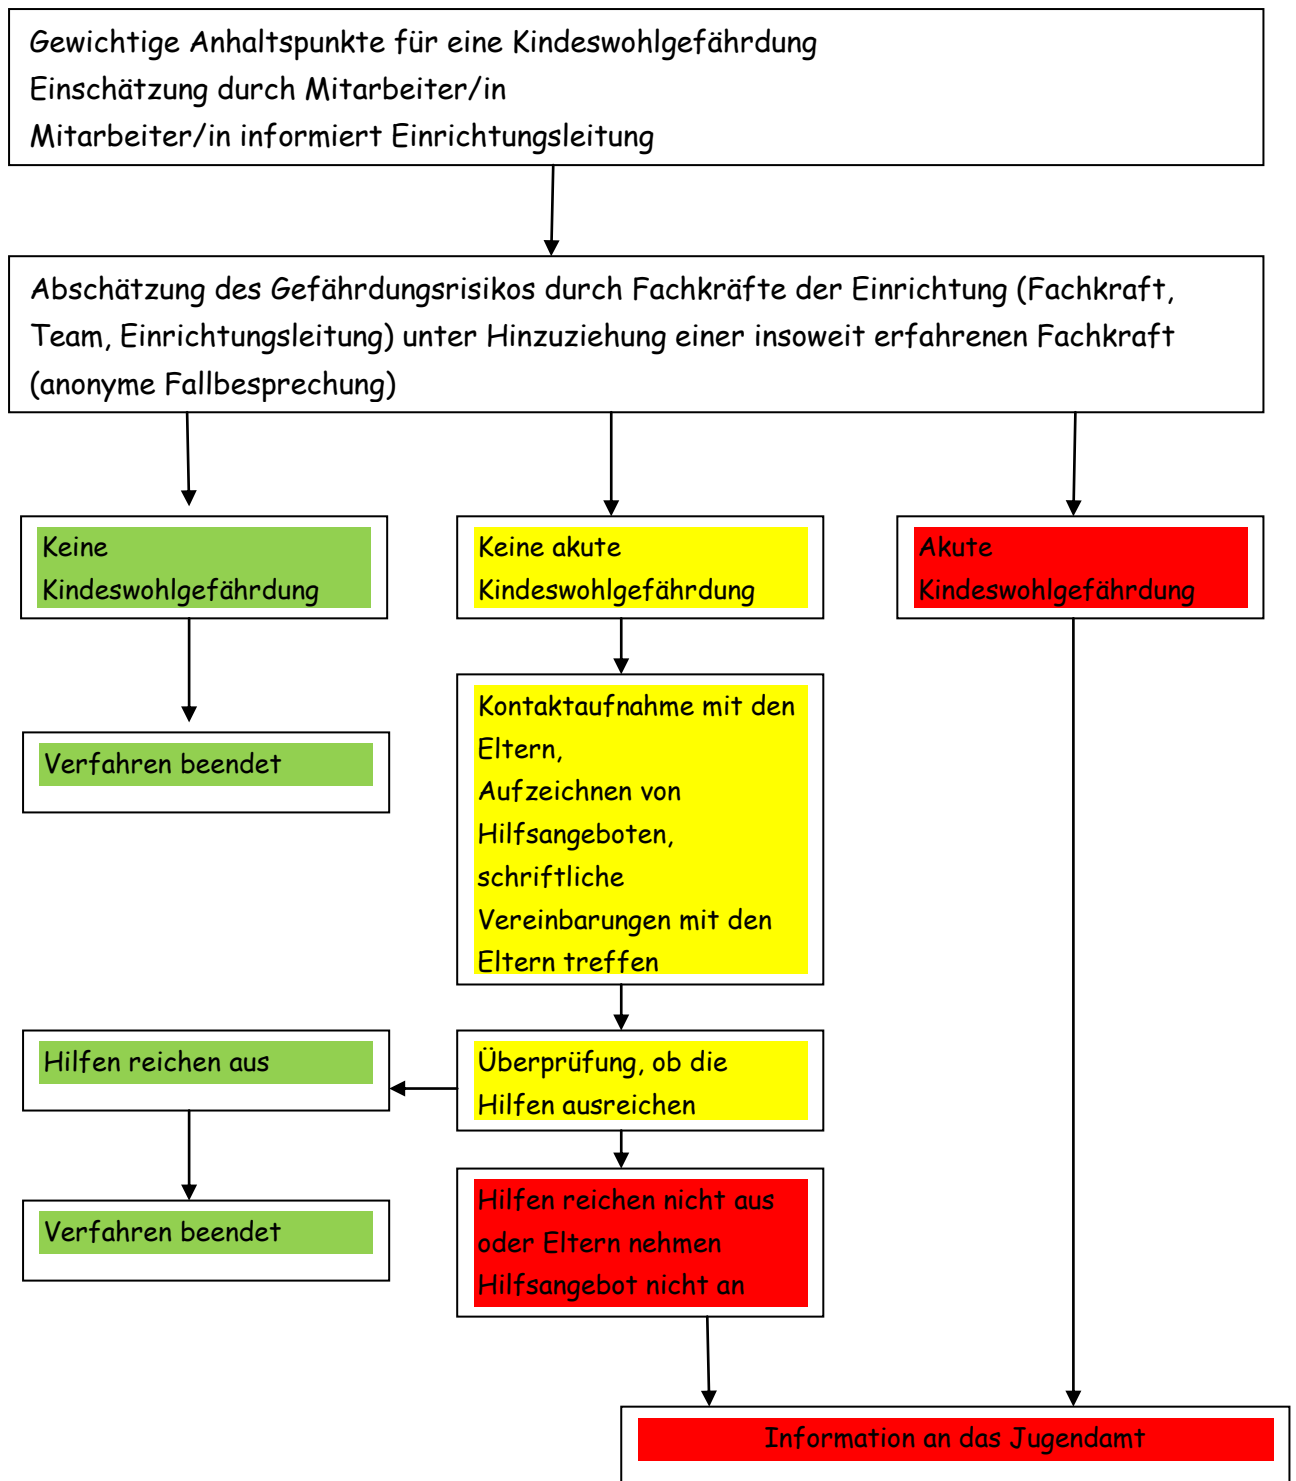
Gewichtige Anhaltspunkte für eine Kindeswohlgefährdung
Einschätzung durch Mitarbeiter/in
Mitarbeiter/in informiert Einrichtungsleitung

Abschätzung des Gefährdungsrisikos durch Fachkräfte der Einrichtung (Fachkraft, Team, Einrichtungsleitung) unter Hinzuziehung einer insoweit erfahrenen Fachkraft (anonyme Fallbesprechung)

Keine Kindeswohlgefährdung

Verfahren beendet

Keine akute Kindeswohlgefährdung

Kontaktaufnahme mit den Eltern, Aufzeichnen von Hilfsangeboten, schriftliche Vereinbarungen mit den Eltern treffen

Überprüfung, ob die Hilfen ausreichen

Hilfen reichen aus

Verfahren beendet

Hilfen reichen nicht aus oder Eltern nehmen Hilfsangebot nicht an

Akute Kindeswohlgefährdung

Information an das Jugendamt